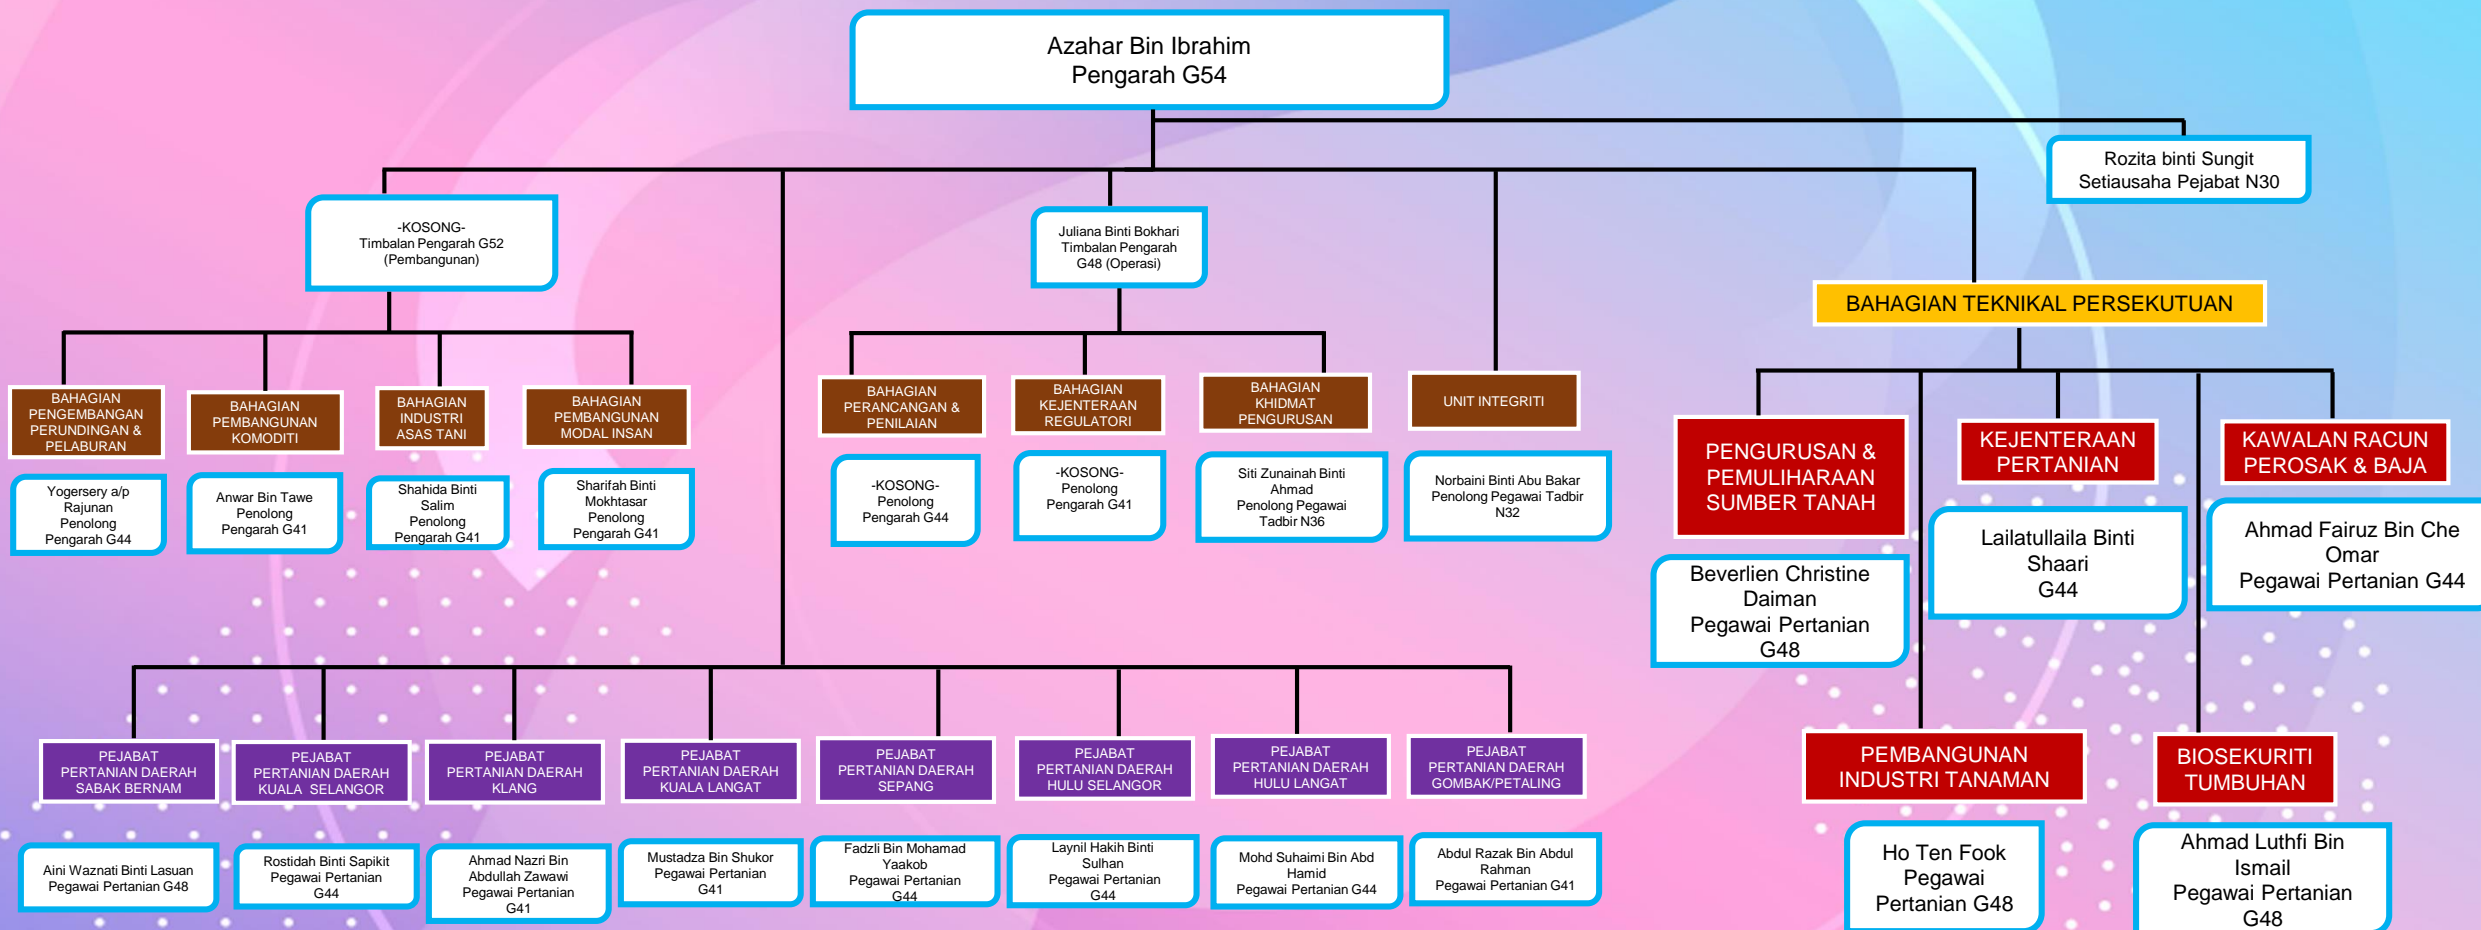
Azahar Bin Ibrahim
Pengarah G54

Rozita binti Sungit
Setiausaha Pejabat N30

-KOSONG-
Timbalan Pengarah G52
(Pembangunan)

Juliana Binti Bokhari
Timbalan Pengarah
G48 (Operasi)

BAHAGIAN TEKNIKAL PERSEKUTUAN

BAHAGIAN PENGEMBANGAN PERUNDINGAN & PELABURAN

Yogersery a/p Rajunan
Penolong Pengarah G44

BAHAGIAN PEMBANGUNAN KOMODITI

Anwar Bin Tawe
Penolong Pengarah G41

BAHAGIAN INDUSTRI ASAS TANI

Shahida Binti Salim
Penolong Pengarah G41

BAHAGIAN PEMBANGUNAN MODAL INSAN

Sharifah Binti Mokhtasar
Penolong Pengarah G41

BAHAGIAN PERANCANGAN & PENILAIAN

-KOSONG-
Penolong Pengarah G44

BAHAGIAN KEJENTERAAN REGULATORI

-KOSONG-
Penolong Pengarah G41

BAHAGIAN KHIDMAT PENGURUSAN

Siti Zunainah Binti Ahmad
Penolong Pegawai Tadbir N36

UNIT INTEGRITI

Norbaini Binti Abu Bakar
Penolong Pegawai Tadbir N32

PENGURUSAN & PEMULIHARAAN SUMBER TANAH

Beverlien Christine Daiman
Pegawai Pertanian G48

KEJENTERAAN PERTANIAN

Lailatullaila Binti Shaari
G44

KAWALAN RACUN PEROSAK & BAJA

Ahmad Fairuz Bin Che Omar
Pegawai Pertanian G44

PEMBANGUNAN INDUSTRI TANAMAN

Ho Ten Fook
Pegawai Pertanian G48

BIOSEKURITI TUMBUHAN

Ahmad Luthfi Bin Ismail
Pegawai Pertanian G48

PEJABAT PERTANIAN DAERAH SABAK BERNAM

Aini Waznati Binti Lasuan
Pegawai Pertanian G48

PEJABAT PERTANIAN DAERAH KUALA SELANGOR

Rostidah Binti Sapikit
Pegawai Pertanian G44

PEJABAT PERTANIAN DAERAH KLANG

Ahmad Nazri Bin Abdullah Zawawi
Pegawai Pertanian G41

PEJABAT PERTANIAN DAERAH KUALA LANGAT

Mustadza Bin Shukor
Pegawai Pertanian G41

PEJABAT PERTANIAN DAERAH SEPANG

Fadzli Bin Mohamad Yaakob
Pegawai Pertanian G44

PEJABAT PERTANIAN DAERAH HULU SELANGOR

Laynil Hakih Binti Sulhan
Pegawai Pertanian G44

PEJABAT PERTANIAN DAERAH HULU LANGAT

Mohd Suhaimi Bin Abd Hamid
Pegawai Pertanian G44

PEJABAT PERTANIAN DAERAH GOMBAK/PETALING

Abdul Razak Bin Abdul Rahman
Pegawai Pertanian G41